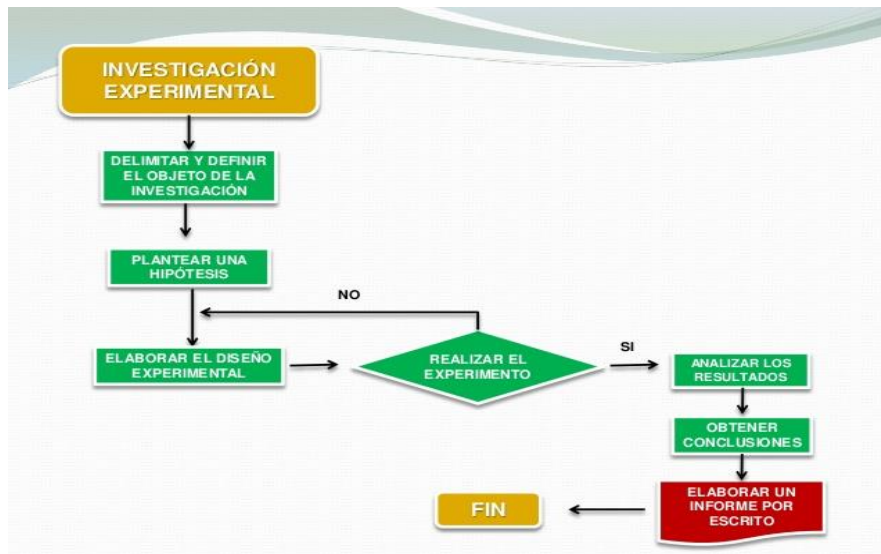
INVESTIGACIÓN EXPERIMENTAL

DELIMITAR Y DEFINIR EL OBJETO DE LA INVESTIGACIÓN

PLANTEAR UNA HIPÓTESIS

NO

ELABORAR EL DISEÑO EXPERIMENTAL

REALIZAR EL EXPERIMENTO

SI

ANALIZAR LOS RESULTADOS

OBTENER CONCLUSIONES

ELABORAR UN INFORME POR ESCRITO

FIN